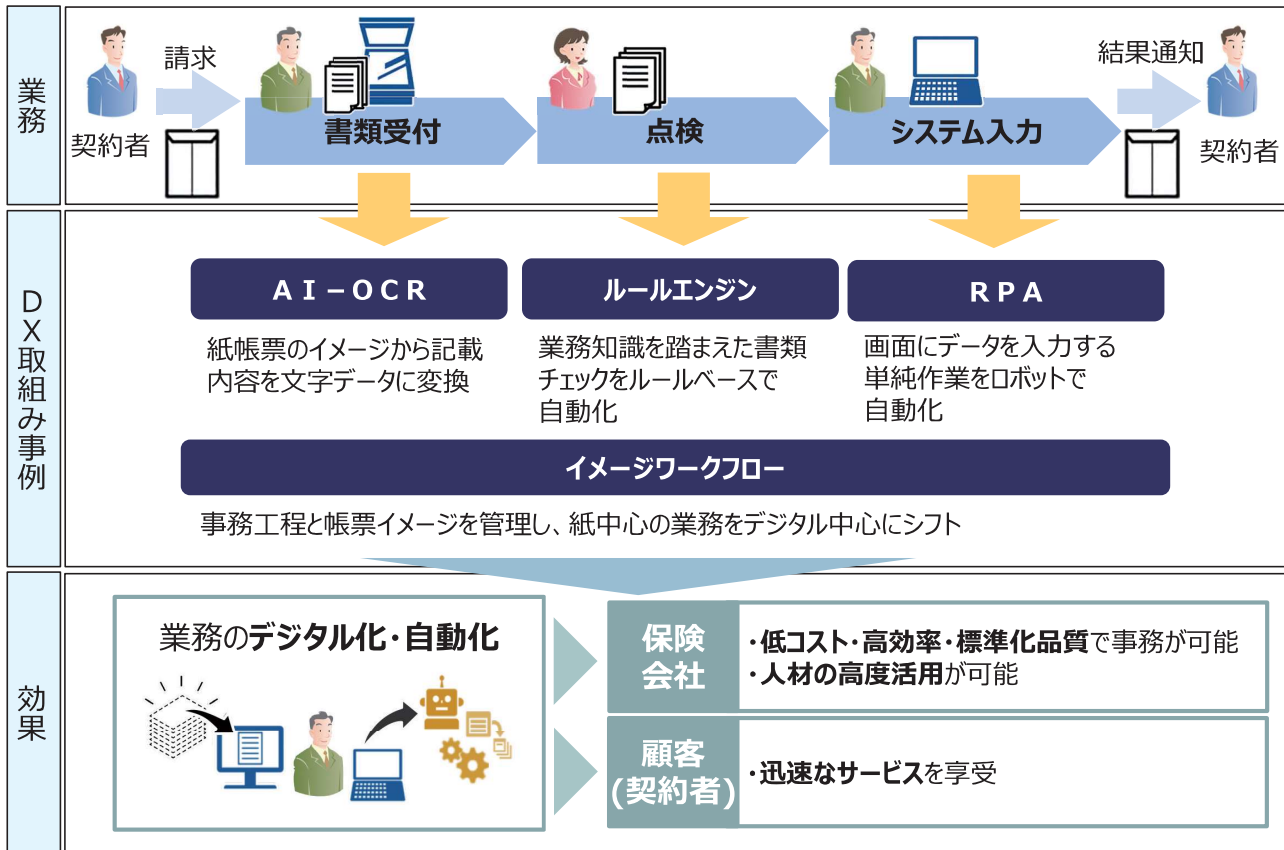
業務

請求

契約者

書類受付

点検

システム入力

結果通知

契約者

DX取組み事例

AI−OCR

紙帳票のイメージから記載内容を文字データに変換

ルールエンジン

業務知識を踏まえた書類チェックをルールベースで自動化

RPA

画面にデータを入力する単純作業をロボットで自動化

イメージワークフロー

事務工程と帳票イメージを管理し、紙中心の業務をデジタル中心にシフト

効果

業務のデジタル化・自動化

保険会社

・低コスト・高効率・標準化品質で事務が可能
・人材の高度活用が可能

顧客(契約者)

・迅速なサービスを享受